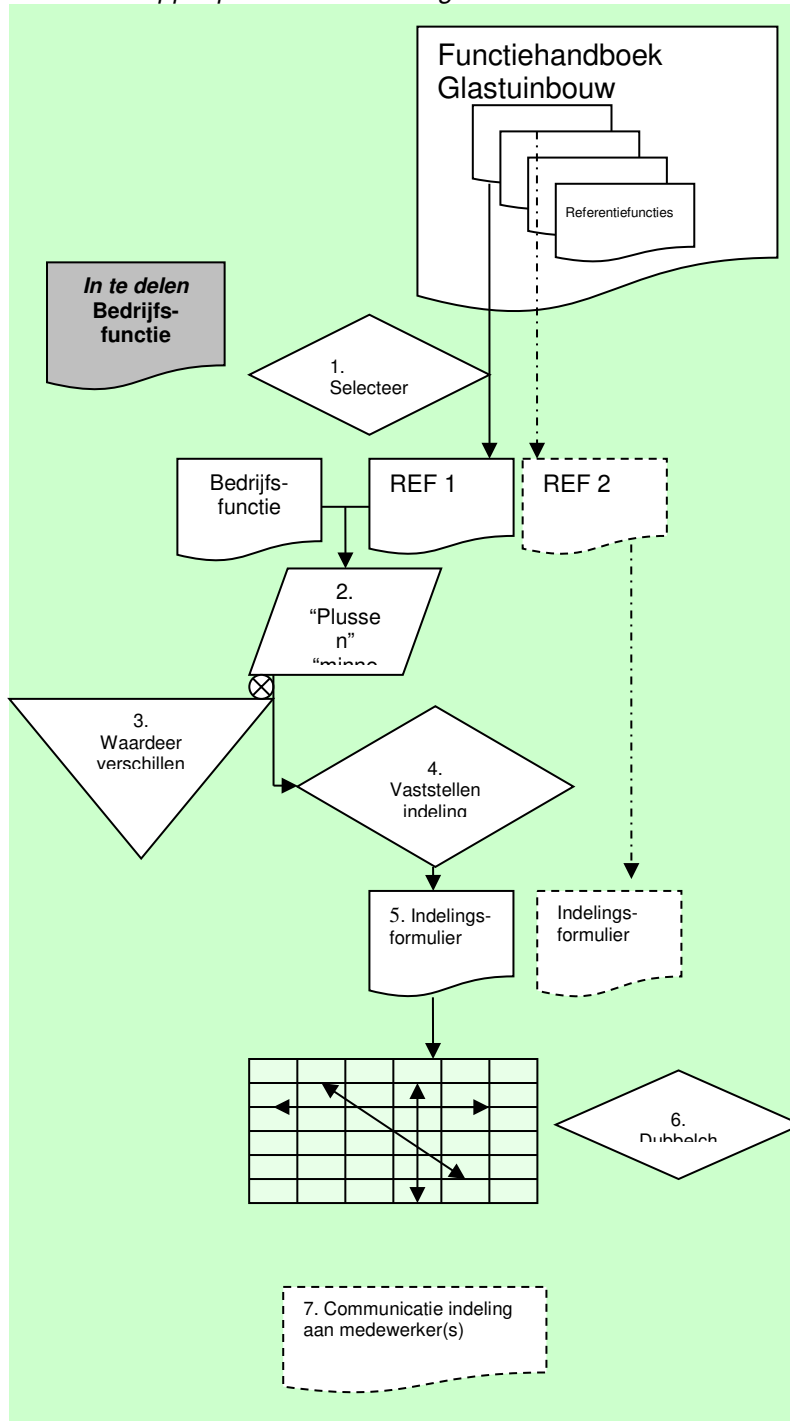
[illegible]

Functiehandboek Glastuinbouw

Referentiefuncties

*In te delen* **Bedrijfsfunctie**

1. Selecteer

Bedrijfsfunctie

REF 1

REF 2

2. "Plussen" "minne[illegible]

3. Waardeer verschillen

4. Vaststellen indeling

5. Indelingsformulier

Indelingsformulier

6. Dubbelch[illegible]

7. Communicatie indeling aan medewerker(s)